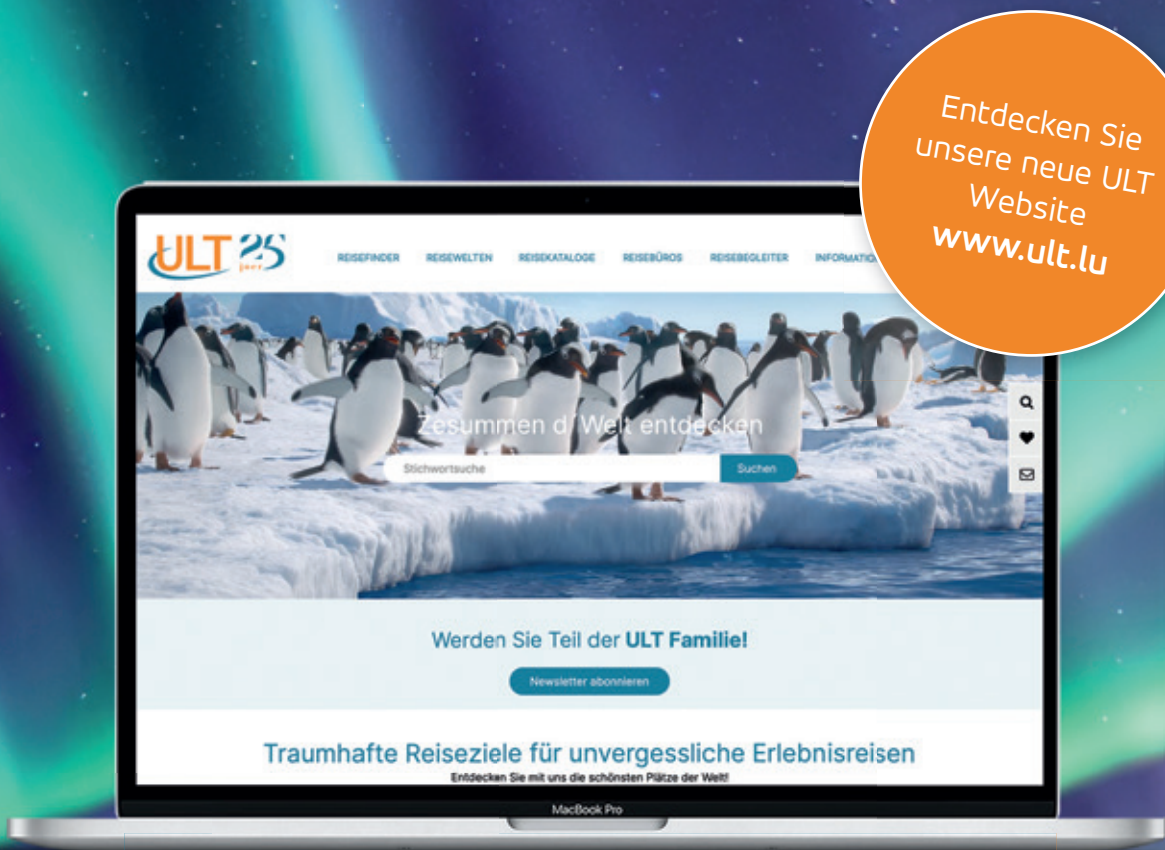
Entdecken Sie unsere neue ULT Website
www.ult.lu

ULT 25 joer

REISEFINDER REISEWELTEN REISEKATALOGE REISEBÜROS REISEBEGLEITER INFORMATIO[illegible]

Zesummen d' Welt entdecken

Stichwortsuche

Suchen

Werden Sie Teil der ULT Familie!

Newsletter abonnieren

Traumhafte Reiseziele für unvergessliche Erlebnisreisen

Entdecken Sie mit uns die schönsten Plätze der Welt!

MacBook Pro